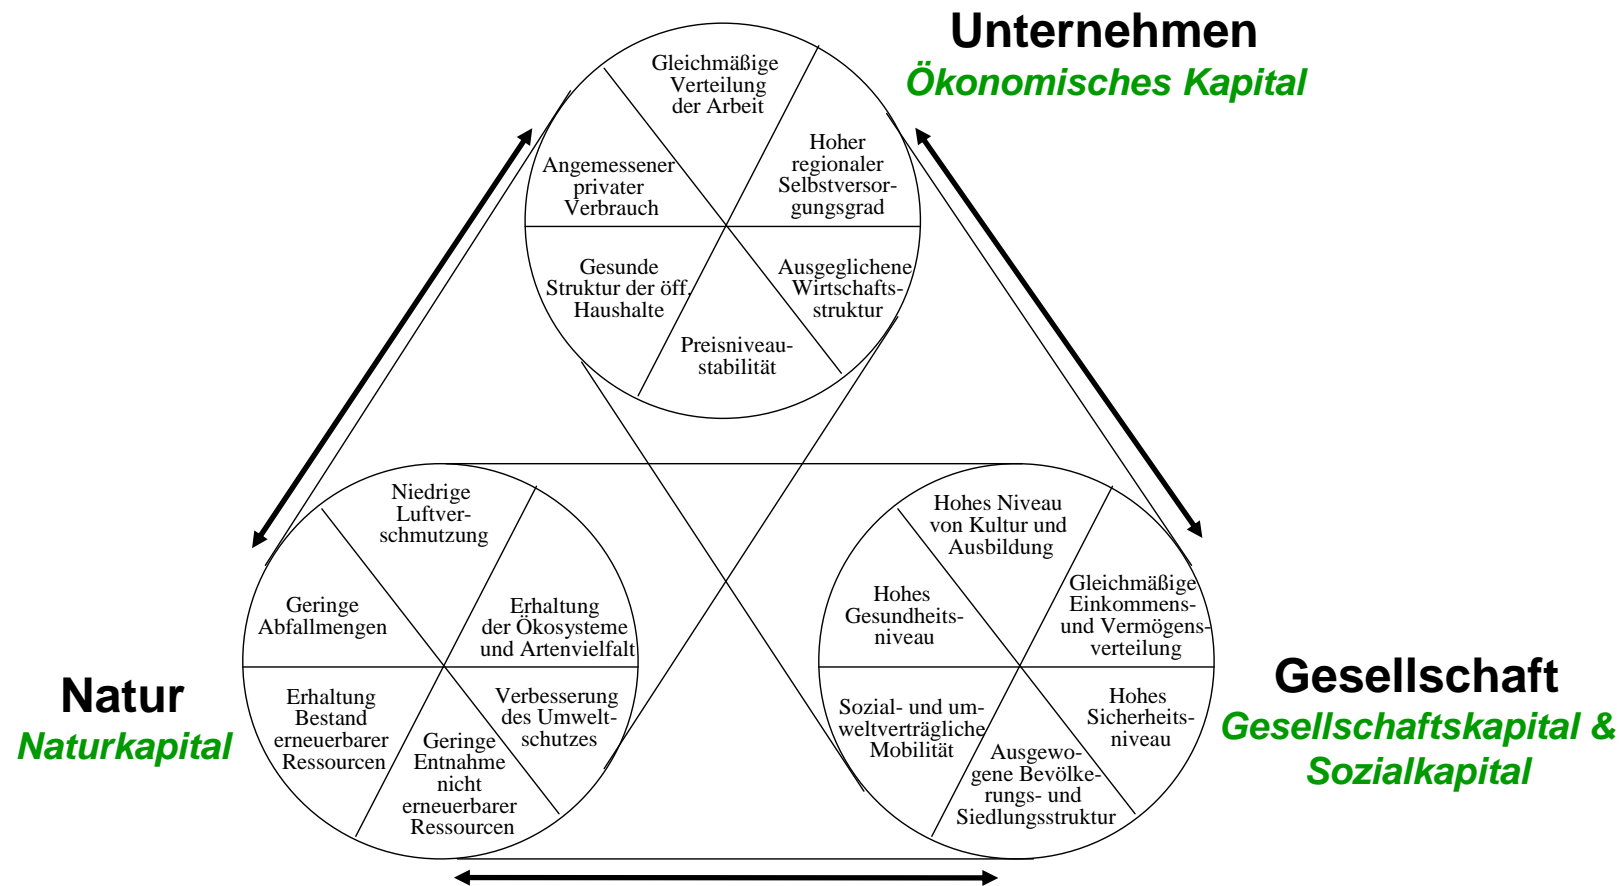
Unternehmen
Ökonomisches Kapital

Gleichmäßige Verteilung der Arbeit

Angemessener privater Verbrauch

Hoher regionaler Selbstversorgungsgrad

Gesunde Struktur der öff. Haushalte

Ausgeglichene Wirtschaftsstruktur

Preisniveaustabilität

Niedrige Luftverschmutzung

Geringe Abfallmengen

Erhaltung der Ökosysteme und Artenvielfalt

Erhaltung Bestand erneuerbarer Ressourcen

Verbesserung des Umweltschutzes

Geringe Entnahme nicht erneuerbarer Ressourcen

Natur
Naturkapital

Hohes Niveau von Kultur und Ausbildung

Hohes Gesundheitsniveau

Gleichmäßige Einkommens- und Vermögensverteilung

Sozial- und umweltverträgliche Mobilität

Hohes Sicherheitsniveau

Ausgewogene Bevölkerungs- und Siedlungsstruktur

Gesellschaft
Gesellschaftskapital & Sozialkapital